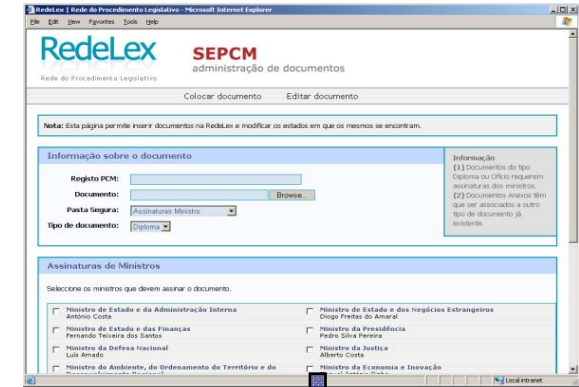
RedeLex | Rede do Procedimento Legislativo - Microsoft Internet Explorer

File Edit View Favorites Tools Help

RedeLex
Rede do Procedimento Legislativo

SEPCM
administração de documentos

Colocar documento Editar documento

Nota: Esta página permite inserir documentos na RedeLex e modificar os estados em que os mesmos se encontram.

Informação sobre o documento

Registo PCM:
Documento: Browse...
Pasta Segura: Assinaturas Ministro
Tipo de documento: Diploma

Informação
(1) Documentos do tipo Diploma ou Ofício requerem assinaturas dos ministros.
(2) Documentos Anexos têm que ser associados a outro tipo de documento já existente.

Assinaturas de Ministros

Seleccione os ministros que devem assinar o documento.

Ministro de Estado e da Administração Interna
António Costa

Ministro de Estado e dos Negócios Estrangeiros
Diogo Freitas do Amaral

Ministro de Estado e das Finanças
Fernando Teixeira dos Santos

Ministro da Presidência
Pedro Silva Pereira

Ministro da Defesa Nacional
Luís Amado

Ministro da Justiça
Alberto Costa

Ministro do Ambiente, do Ordenamento do Território e do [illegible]

Ministro da Economia e Inovação
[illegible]

Local intranet